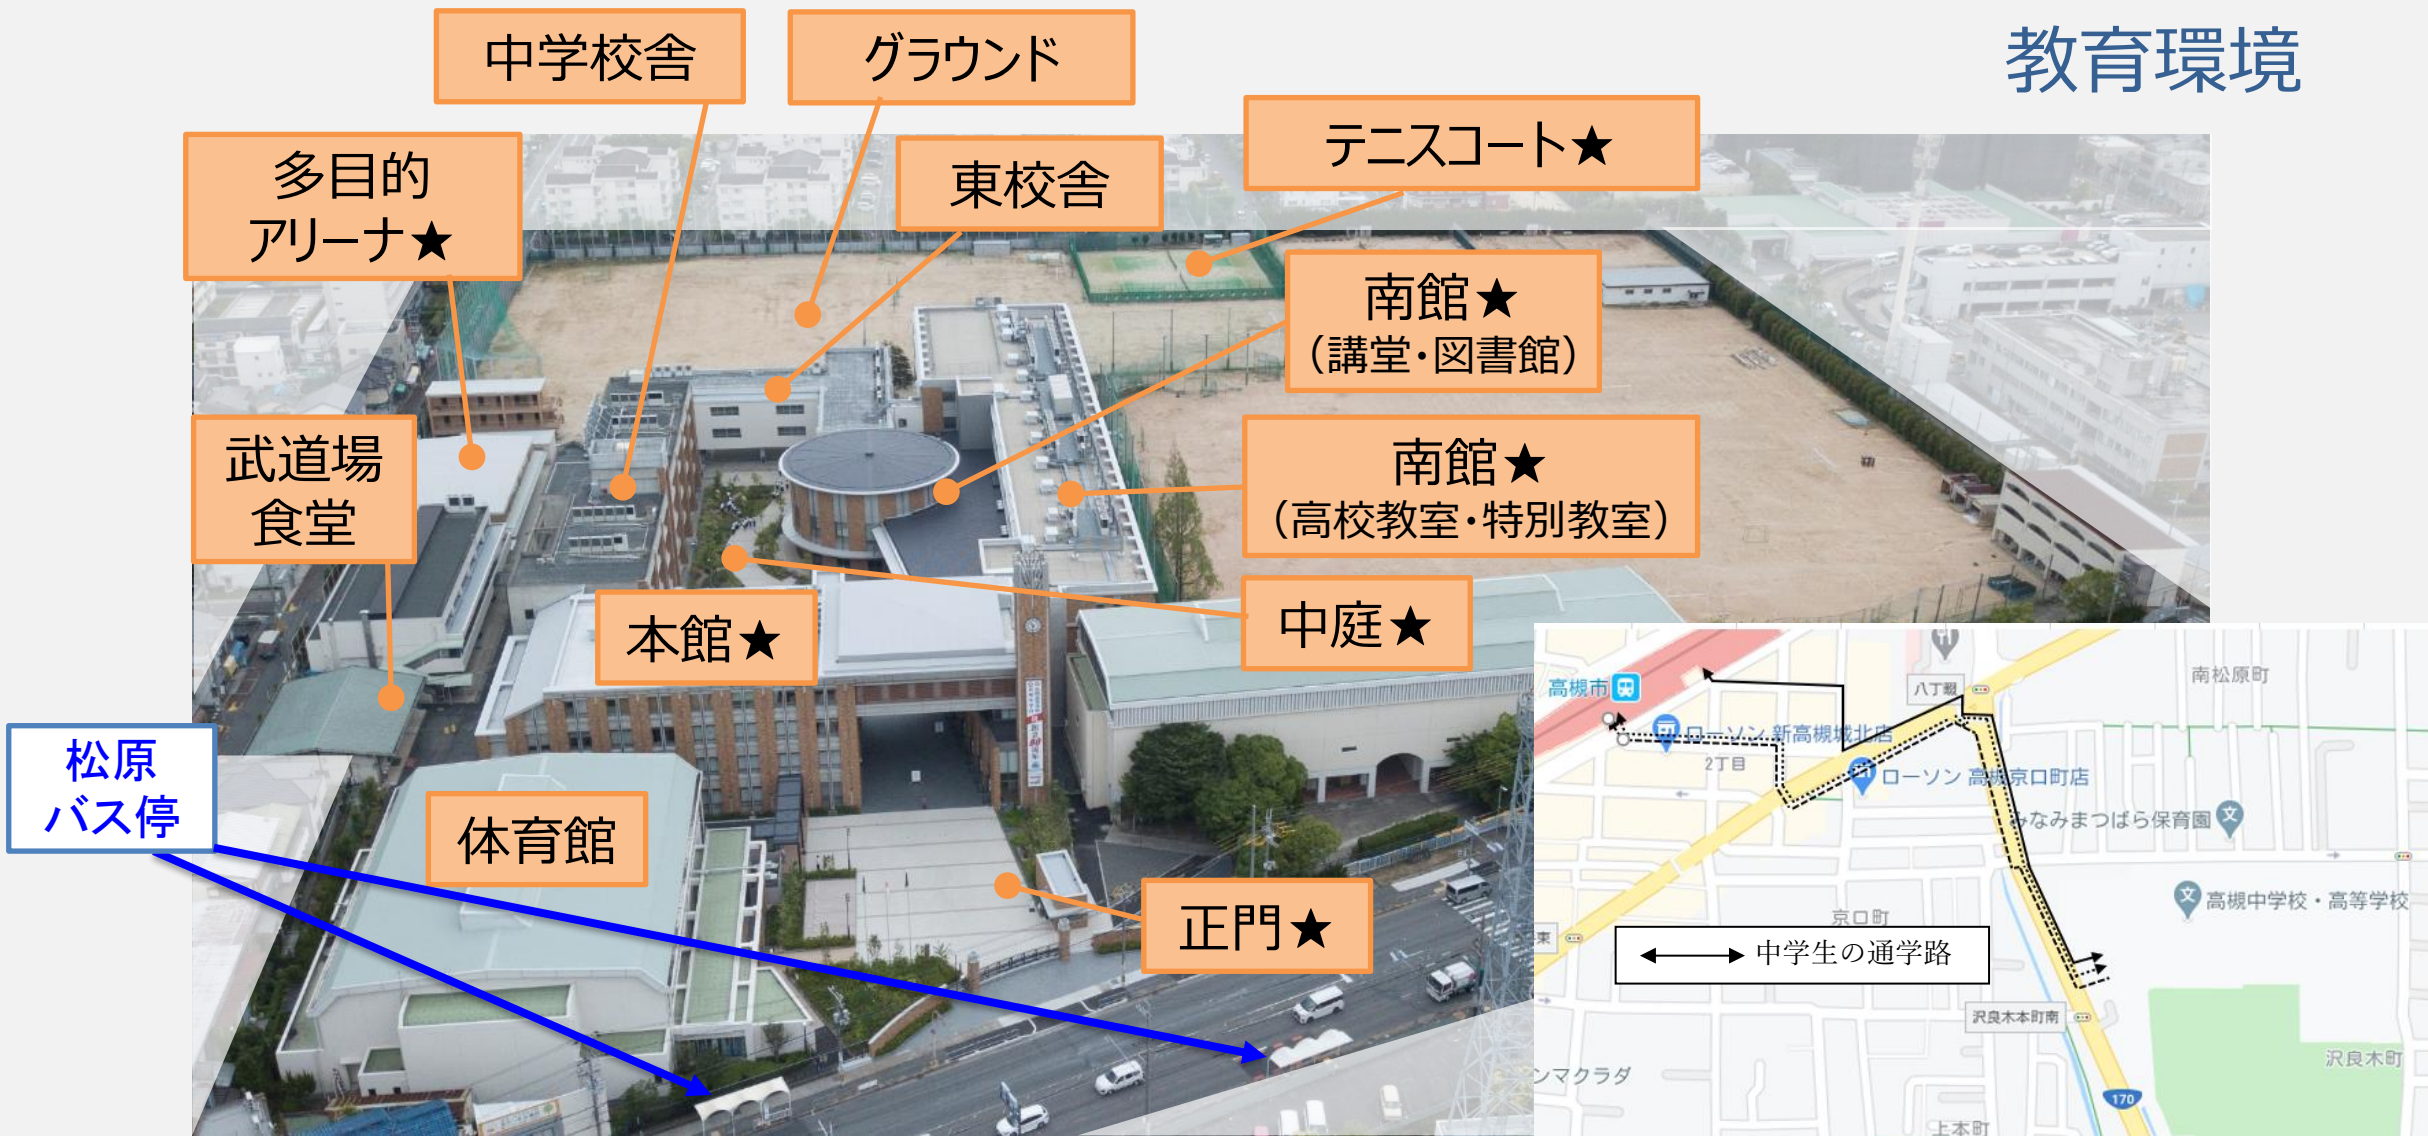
教育環境

中学校舎

グラウンド

多目的アリーナ★

東校舎

テニスコート★

南館★（講堂・図書館）

武道場 食堂

南館★（高校教室・特別教室）

中庭★

本館★

松原バス停

体育館

正門★

高槻市

ローソン新高槻城北店

八丁畷

南松原町

2丁目

ローソン 高槻京口町店

みなみまつばら保育園

高槻中学校・高等学校

京口町

中学生の通学路

沢良木本町南

沢良木町

マクラダ

上本町

170